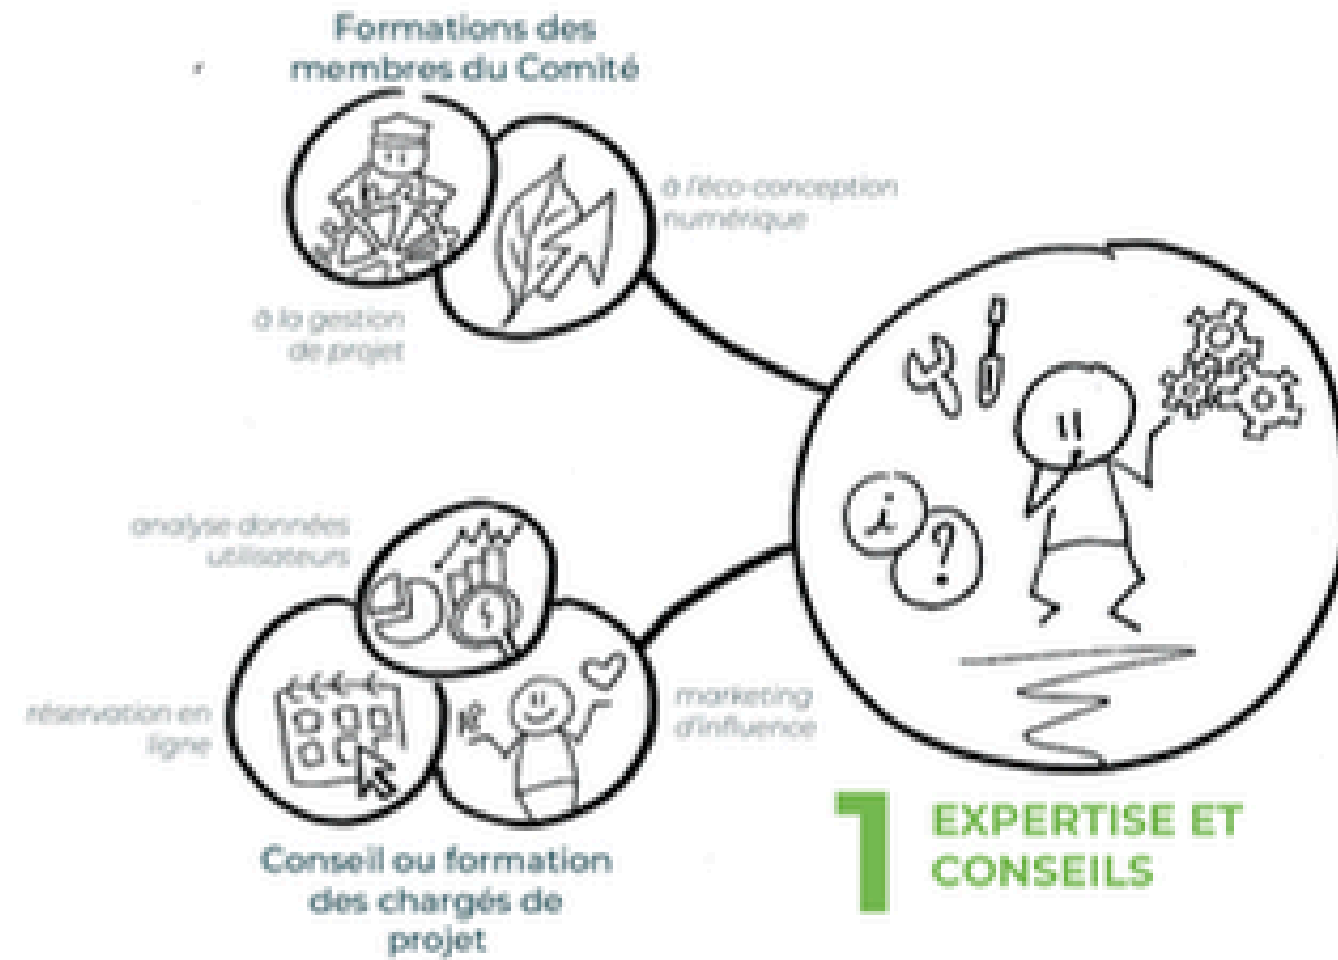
Formations des membres du Comité

à l'éco-conception numérique

à la gestion de projet

analyse données utilisateurs

réservation en ligne

marketing d'influence

Conseil ou formation des chargés de projet

1 EXPERTISE ET CONSEILS